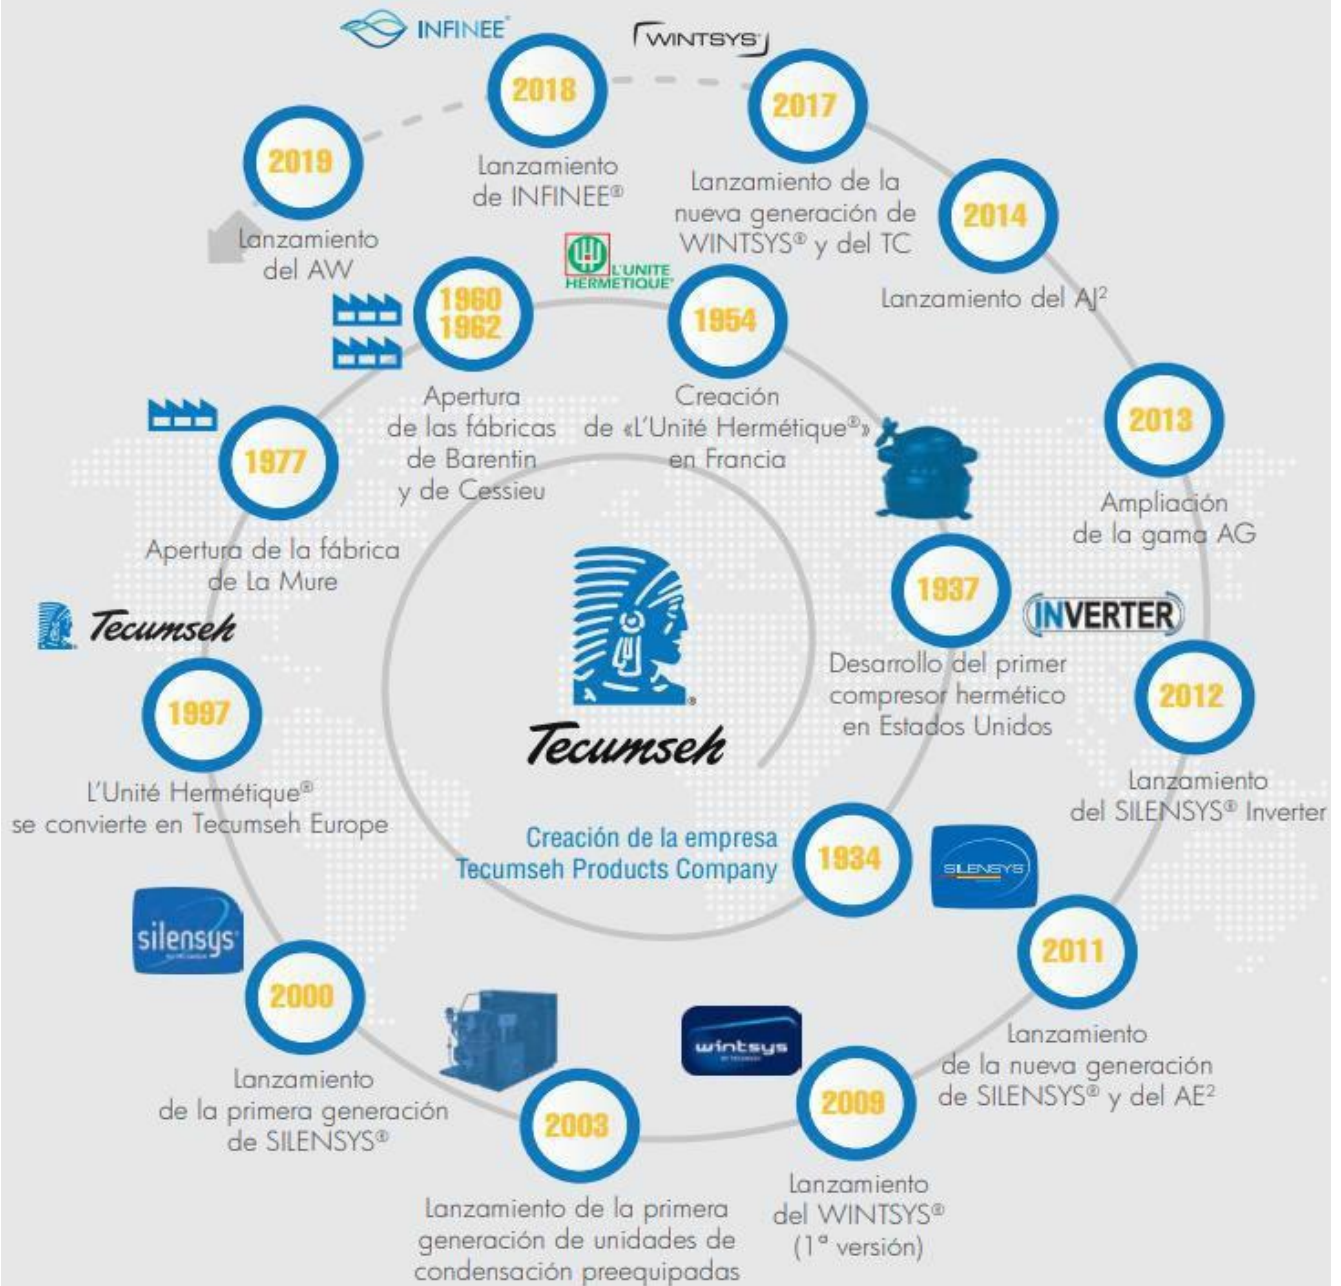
INFINEE®

WINTSYS

2018
Lanzamiento de INFINEE®

2017
Lanzamiento de la nueva generación de WINTSYS® y del TC

2019
Lanzamiento del AW

2014
Lanzamiento del AJ²

L'UNITE HERMETIQUE

1960 1962
Apertura de las fábricas de Barentin y de Cessieu

1954
Creación de «L'Unité Hermétique®» en Francia

2013
Ampliación de la gama AG

1977
Apertura de la fábrica de La Mure

1937
Desarrollo del primer compresor hermético en Estados Unidos

INVERTER

Tecumseh

Tecumseh

1997
L'Unité Hermétique® se convierte en Tecumseh Europe

2012
Lanzamiento del SILENSYS® Inverter

Creación de la empresa Tecumseh Products Company

1934

SILENSYS

silensys

2011
Lanzamiento de la nueva generación de SILENSYS® y del AE²

2000
Lanzamiento de la primera generación de SILENSYS®

wintsys

2003
Lanzamiento de la primera generación de unidades de condensación preequipadas

2009
Lanzamiento del WINTSYS® (1ª versión)